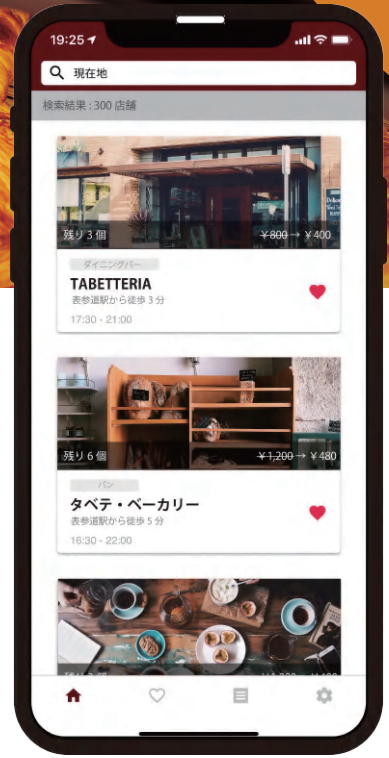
19:25

現在地

検索結果：300 店舗

残り 3 個

~~¥800~~ → ¥400

ダイニングバー

TABETTERIA

表参道駅から徒歩 3 分

17:30 - 21:00

残り 6 個

~~¥1,200~~ → ¥480

パン

タベテ・ベーカリー

表参道駅から徒歩 5 分

16:30 - 22:00

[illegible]